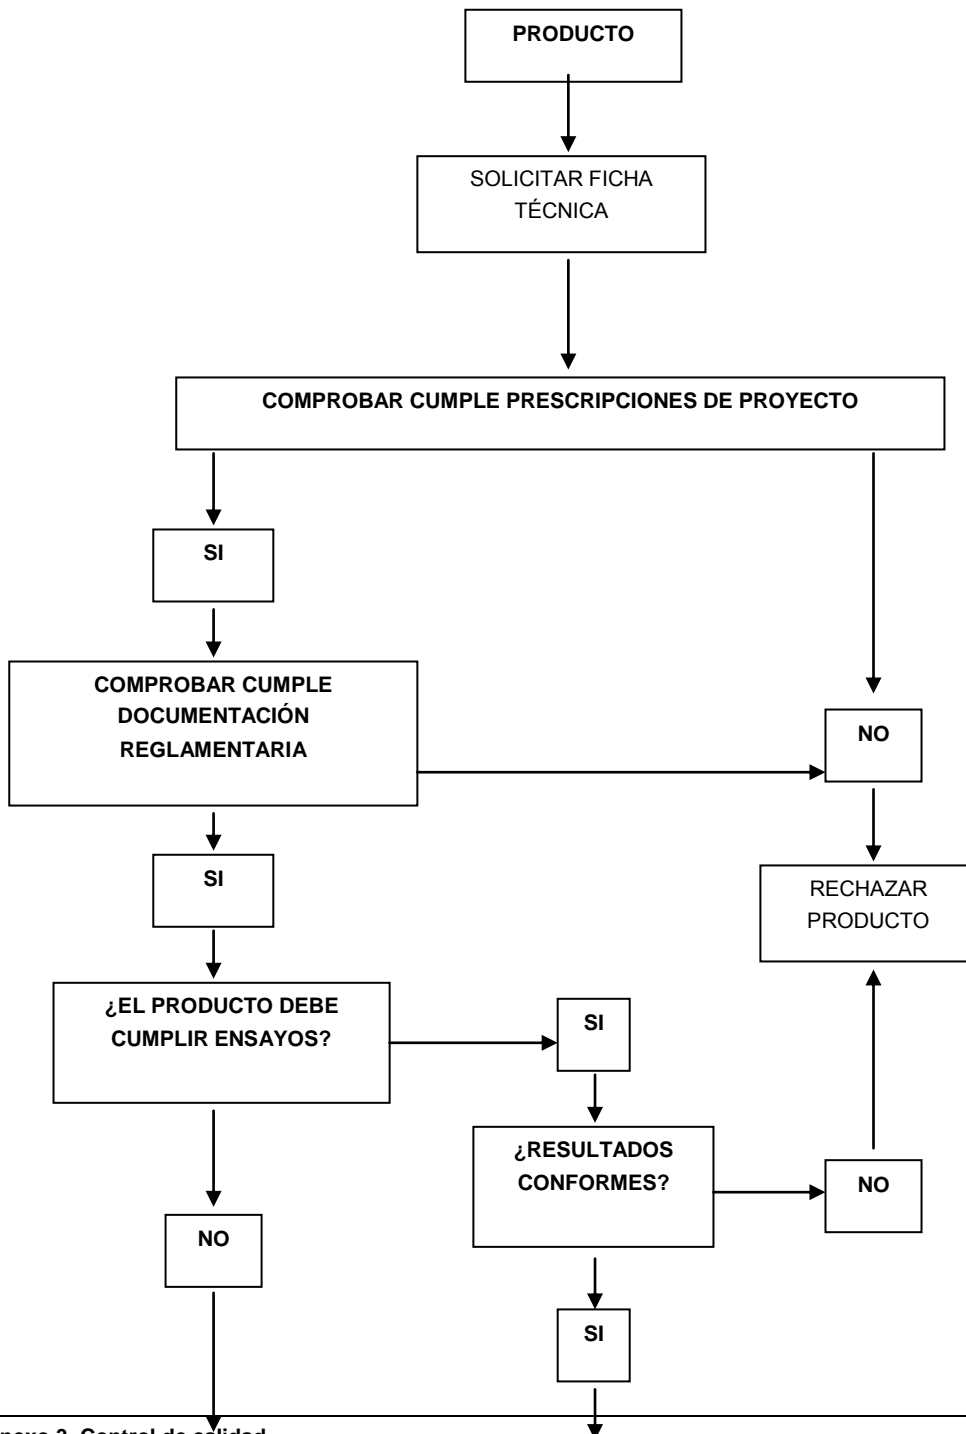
PRODUCTO

SOLICITAR FICHA TÉCNICA

COMPROBAR CUMPLE PRESCRIPCIONES DE PROYECTO

SI

COMPROBAR CUMPLE DOCUMENTACIÓN REGLAMENTARIA

NO

SI

RECHAZAR PRODUCTO

¿EL PRODUCTO DEBE CUMPLIR ENSAYOS?

SI

¿RESULTADOS CONFORMES?

NO

NO

SI

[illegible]nexo 3. Control de calidad